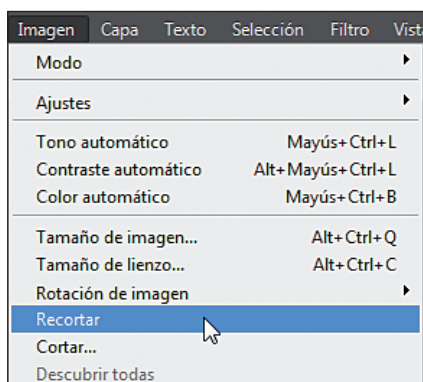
Imagen Capa Texto Selección Filtro Vist

Modo

Ajustes

Tono automático Mayús+Ctrl+L
Contraste automático Alt+Mayús+Ctrl+L
Color automático Mayús+Ctrl+B

Tamaño de imagen... Alt+Ctrl+Q
Tamaño de lienzo... Alt+Ctrl+C
Rotación de imagen
Recortar
Cortar...
Descubrir todas